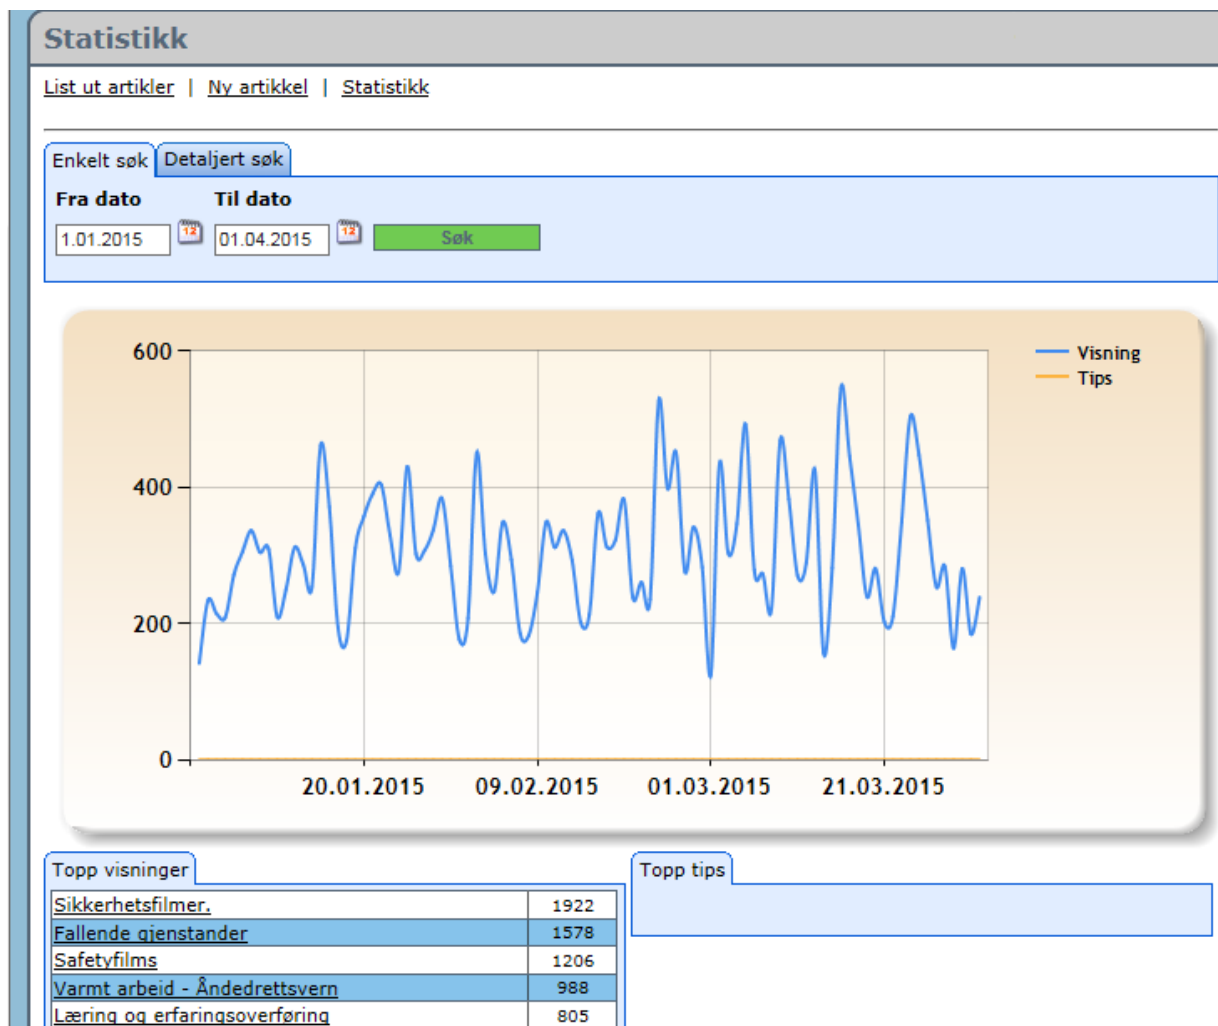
Statistikk

List ut artikler | Ny artikkel | Statistikk

Enkelt søk | Detaljert søk

Fra dato
1.01.2015
12

Til dato
01.04.2015
12

Søk

600
400
200
0

20.01.2015
09.02.2015
01.03.2015
21.03.2015

Visning
Tips

Topp visninger

| Sikkerhetsfilmer. | 1922 |
|---|---|
| Fallende gjenstander | 1578 |
| Safetyfilms | 1206 |
| Varmt arbeid - Åndedrettsvern | 988 |
| Læring og erfaringsoverføring | 805 |

Topp tips